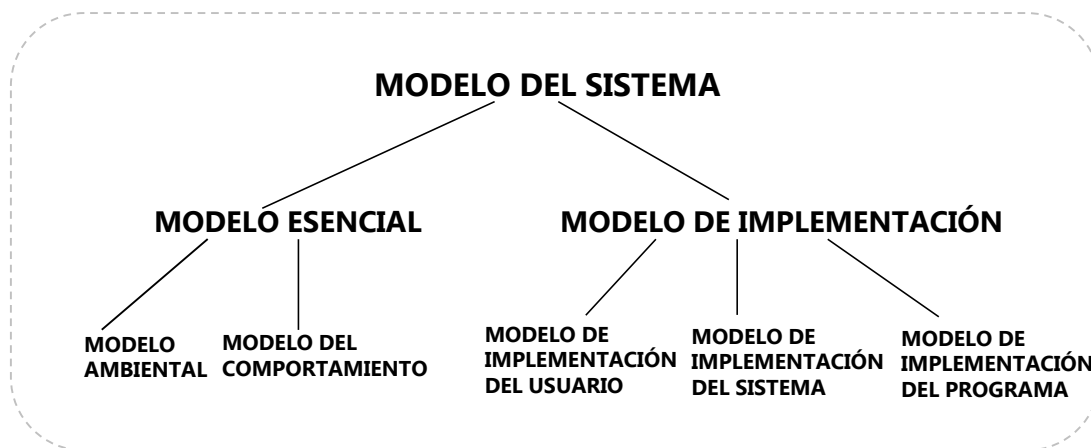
MODELO DEL SISTEMA

MODELO ESENCIAL

MODELO DE IMPLEMENTACIÓN

MODELO AMBIENTAL

MODELO DEL COMPORTAMIENTO

MODELO DE IMPLEMENTACIÓN DEL USUARIO

MODELO DE IMPLEMENTACIÓN DEL SISTEMA

MODELO DE IMPLEMENTACIÓN DEL PROGRAMA